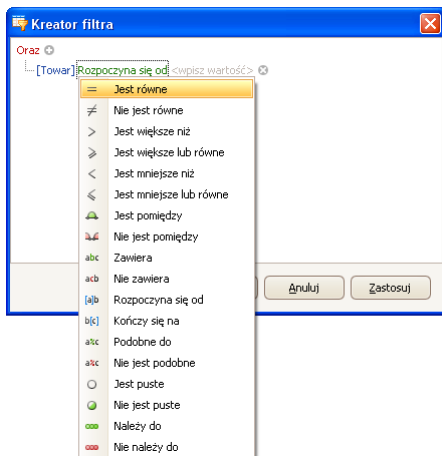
Kreator filtra

Oraz
[Towar] Rozpoczyna się od <wpisz wartość>

= Jest równe
≠ Nie jest równe
> Jest większe niż
≥ Jest większe lub równe
< Jest mniejsze niż
≤ Jest mniejsze lub równe
Jest pomiędzy
Nie jest pomiędzy
abc Zawiera
acb Nie zawiera
[a]b Rozpoczyna się od
b[c] Kończy się na
a%c Podobne do
a%c Nie jest podobne
Jest puste
Nie jest puste
Należy do
Nie należy do

Anuluj
Zastosuj